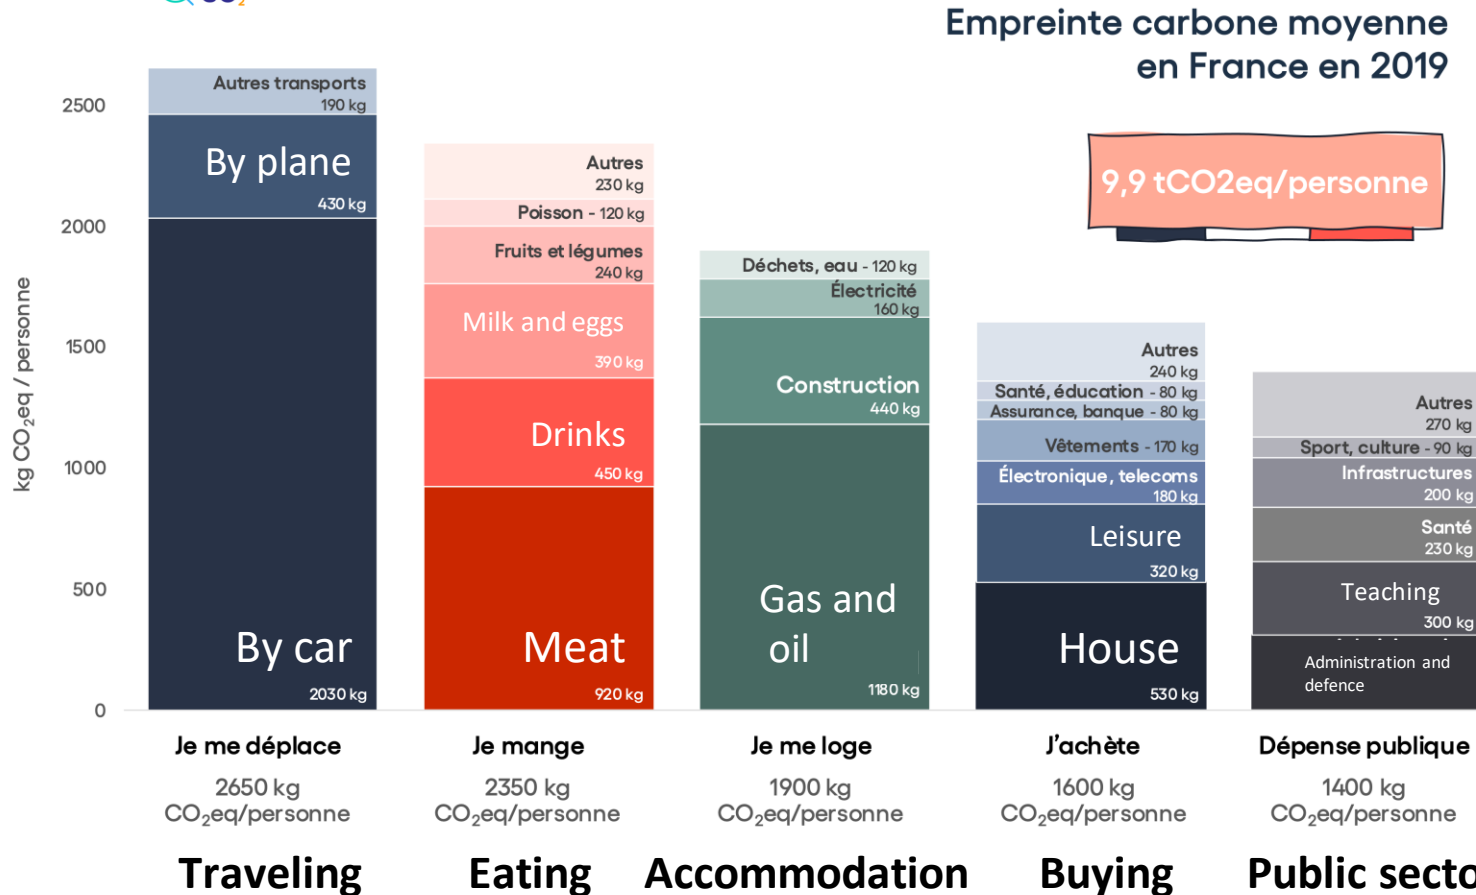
Empreinte carbone moyenne en France en 2019

9,9 tCO2eq/personne

kg $CO_2$eq / personne

2500
2000
1500
1000
500
0

Autres transports
190 kg
By plane
430 kg
By car
2030 kg

Autres
230 kg
Poisson - 120 kg
Fruits et légumes
240 kg
Milk and eggs
390 kg
Drinks
450 kg
Meat
920 kg

Déchets, eau - 120 kg
Électricité
160 kg
Construction
440 kg
Gas and oil
1180 kg

Autres
240 kg
Santé, éducation - 80 kg
Assurance, banque - 80 kg
Vêtements - 170 kg
Électronique, telecoms
180 kg
Leisure
320 kg
House
530 kg

Autres
270 kg
Sport, culture - 90 kg
Infrastructures
200 kg
Santé
230 kg
Teaching
300 kg
Administration and defence

Je me déplace
2650 kg
$CO_2$eq/personne

Je mange
2350 kg
$CO_2$eq/personne

Je me loge
1900 kg
$CO_2$eq/personne

J'achète
1600 kg
$CO_2$eq/personne

Dépense publique
1400 kg
$CO_2$eq/personne

Traveling
Eating
Accommodation
Buying
Public secto